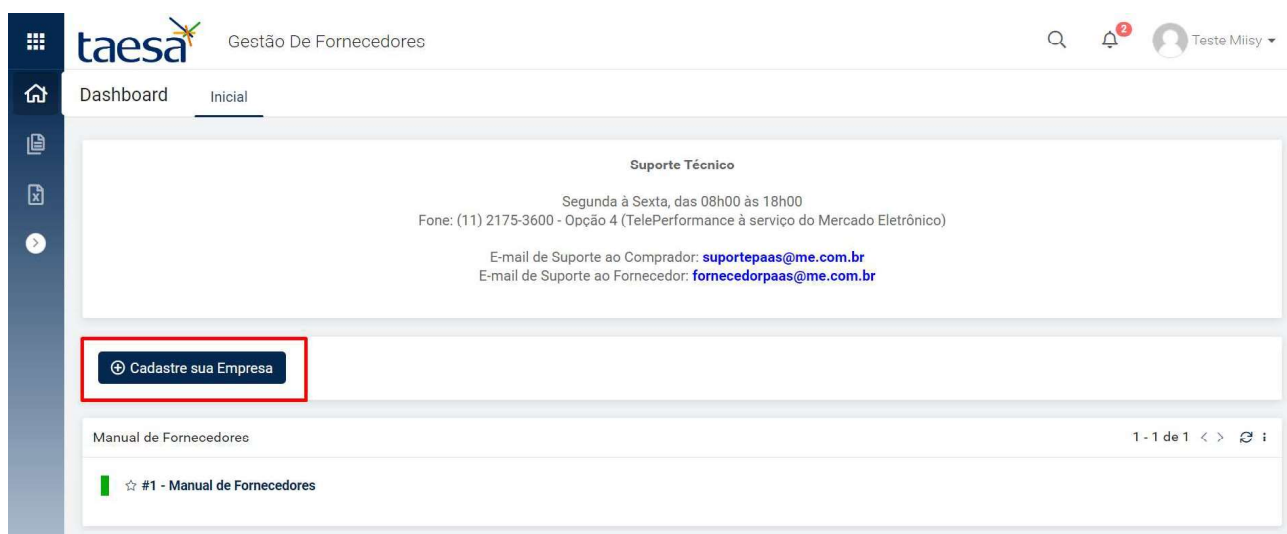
taesa Gestão De Fornecedores

2 Teste Miisy

Dashboard Inicial

Suporte Técnico

Segunda à Sexta, das 08h00 às 18h00
Fone: (11) 2175-3600 - Opção 4 (TelePerformance à serviço do Mercado Eletrônico)

E-mail de Suporte ao Comprador: suportepaas@me.com.br
E-mail de Suporte ao Fornecedor: fornecedorpaas@me.com.br

⊕ Cadastre sua Empresa

Manual de Fornecedores

1 - 1 de 1

☆ #1 - Manual de Fornecedores